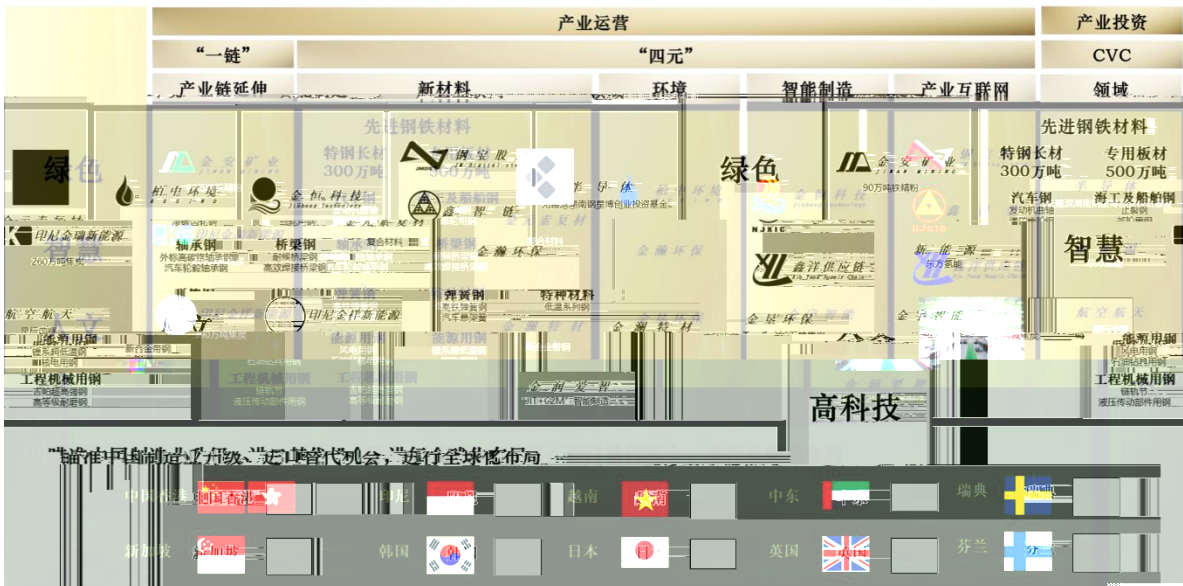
产业运营

产业投资

"一链"

"四元"

CVC

产业链延伸

新材料

环境

智能制造

产业互联网

领域

先进钢铁材料

先进钢铁材料

特钢长材 300万吨

专用板材 500万吨

绿色

绿色

金安矿业

柏中环境

金恒科技

90万吨铁精粉

汽车钢

海工及船舶钢

印尼金瑞新能源

智慧

轴承钢

桥梁钢

金瀚环保

鑫洋供应链

弹簧钢

特种材料

航空航天

印尼金祥新能源

人文

能源用钢

金葵环保

工程机械用钢

工程机械用钢

金润

高科技

"推动中国制造业升级,抓住中国时代机会,进行全球化布局"

中国香港

印尼

越南

中东

瑞典

新加坡

韩国

日本

英国

芬兰